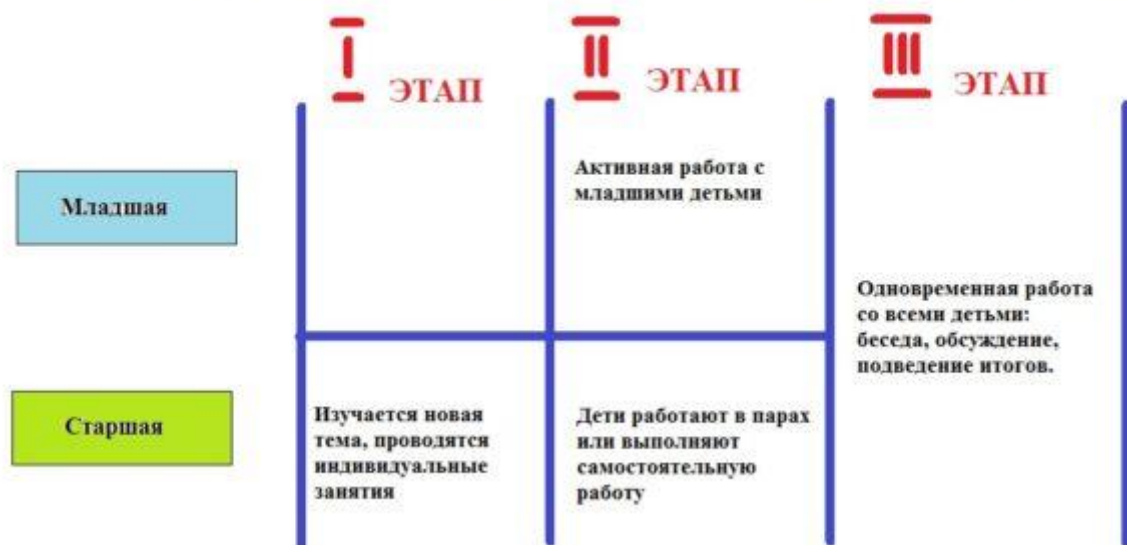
|  | I ЭТАП | II ЭТАП | III ЭТАП |
|---|---|---|---|
| Младшая |  | Активная работа с младшими детьми | Одновременная работа со всеми детьми: беседа, обсуждение, подведение итогов. |
| Старшая | Изучается новая тема, проводятся индивидуальные занятия | Дети работают в парах или выполняют самостоятельную работу |  |